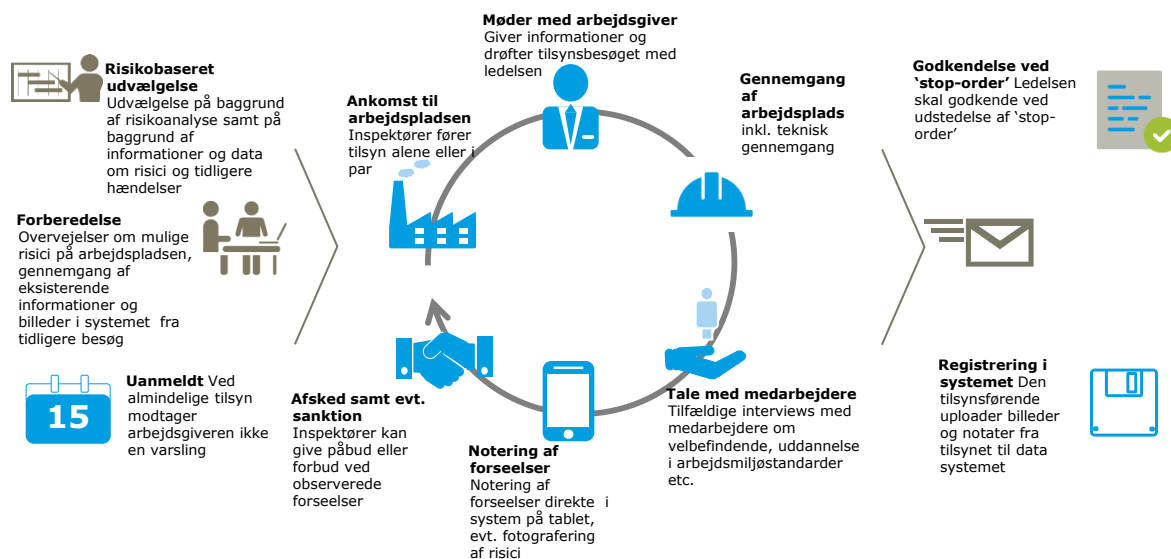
**Risikobaseret udvælgelse** Udvælgelse på baggrund af risikoanalyse samt på baggrund af informationer og data om risici og tidligere hændelser

**Forberedelse** Overvejelser om mulige risici på arbejdspladsen, gennemgang af eksisterende informationer og billeder i systemet fra tidligere besøg

15

**Uanmeldt** Ved almindelige tilsyn modtager arbejdsgiveren ikke en varsling

**Ankomst til arbejdspladsen** Inspektører fører tilsyn alene eller i par

**Møder med arbejdsgiver** Giver informationer og drøfter tilsynsbesøget med ledelsen

**Gennemgang af arbejdsplads** inkl. teknisk gennemgang

**Tale med medarbejdere** Tilfældige interviews med medarbejdere om velbefindende, uddannelse i arbejdsmiljøstandarder etc.

**Notering af forseelser** Notering af forseelser direkte i system på tablet, evt. fotografering af risici

**Afsked samt evt. sanktion** Inspektører kan give påbud eller forbud ved observerede forseelser

**Godkendelse ved 'stop-order'** Ledelsen skal godkende ved udstedelse af 'stop-order'

**Registrering i systemet** Den tilsynsførende uploader billeder og notater fra tilsynet til data systemet